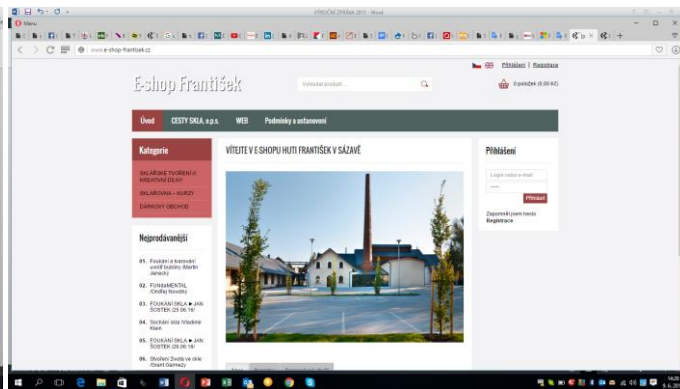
VÝROČNÍ ZPRÁVA 2015 - Word

Menu

www.e-shop-frantisek.cz

Přihlášení | Registrace

E-shop František

Vyhledat produkt ...

0 položek (0,00 Kč)

Úvod CESTY SKLA, o.p.s. WEB Podmínky a ustanovení

Kategorie

SKLÁŘSKÉ TVOŘENÍ A KREATIVNÍ DÍLNY

SKLÁROVNA – KURZY

DÁRKOVÝ OBCHOD

Nejprodávanější

01. Foukání a tvarování umělé bubliny (Martin Janecký)

02. FUNDAMENTAL (Ondřej Novotný)

03. FOUKÁNÍ SKLA ► JAN ŠOSTEK (25.06.16)

04. Sochání skla (Vladimír Klein)

05. FOUKÁNÍ SKLA ► JAN ŠOSTEK (26.06.16)

06. Skoření Zvesta ve skle (Grant Garmezy)

VÍTEJTE V E-SHOPU HUTI FRANTIŠEK V SÁZAVĚ

Přihlášení

Login nebo e-mail

Přihlásit

Zapomněl jsem heslo

Registrace